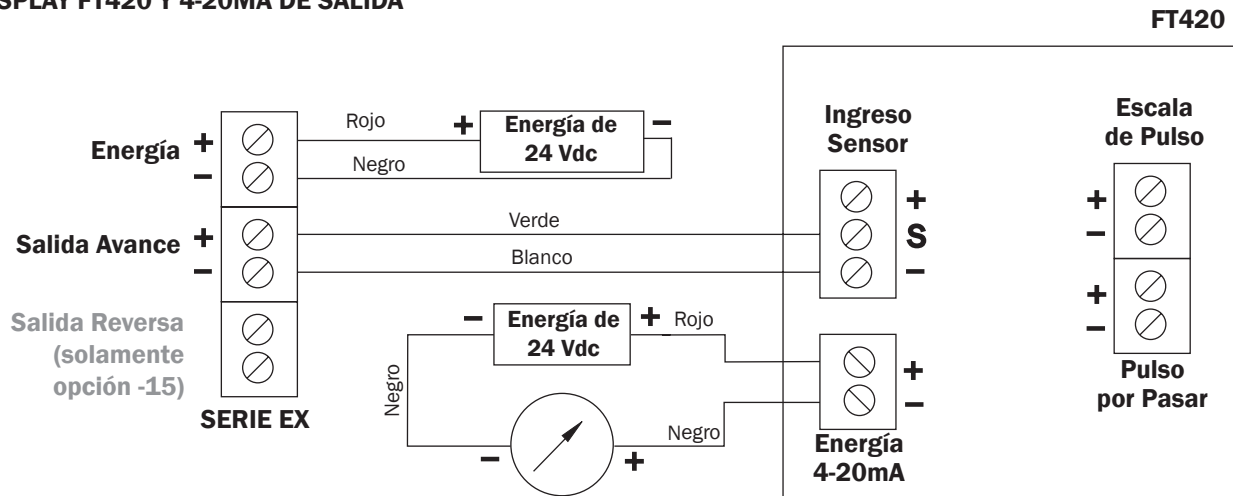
SPLAY FT420 Y 4-20MA DE SALIDA

FT420

Energía + −

Rojo

Negro

+ Energía de 24 Vdc −

Salida Avance + −

Verde

Blanco

Salida Reversa (solamente opción -15)

SERIE EX

− Energía de 24 Vdc + Rojo

Negro

Negro

− +

Ingreso Sensor

+ S −

+ −

Energía 4-20mA

Escala de Pulso

+ −

+ −

Pulso por Pasar